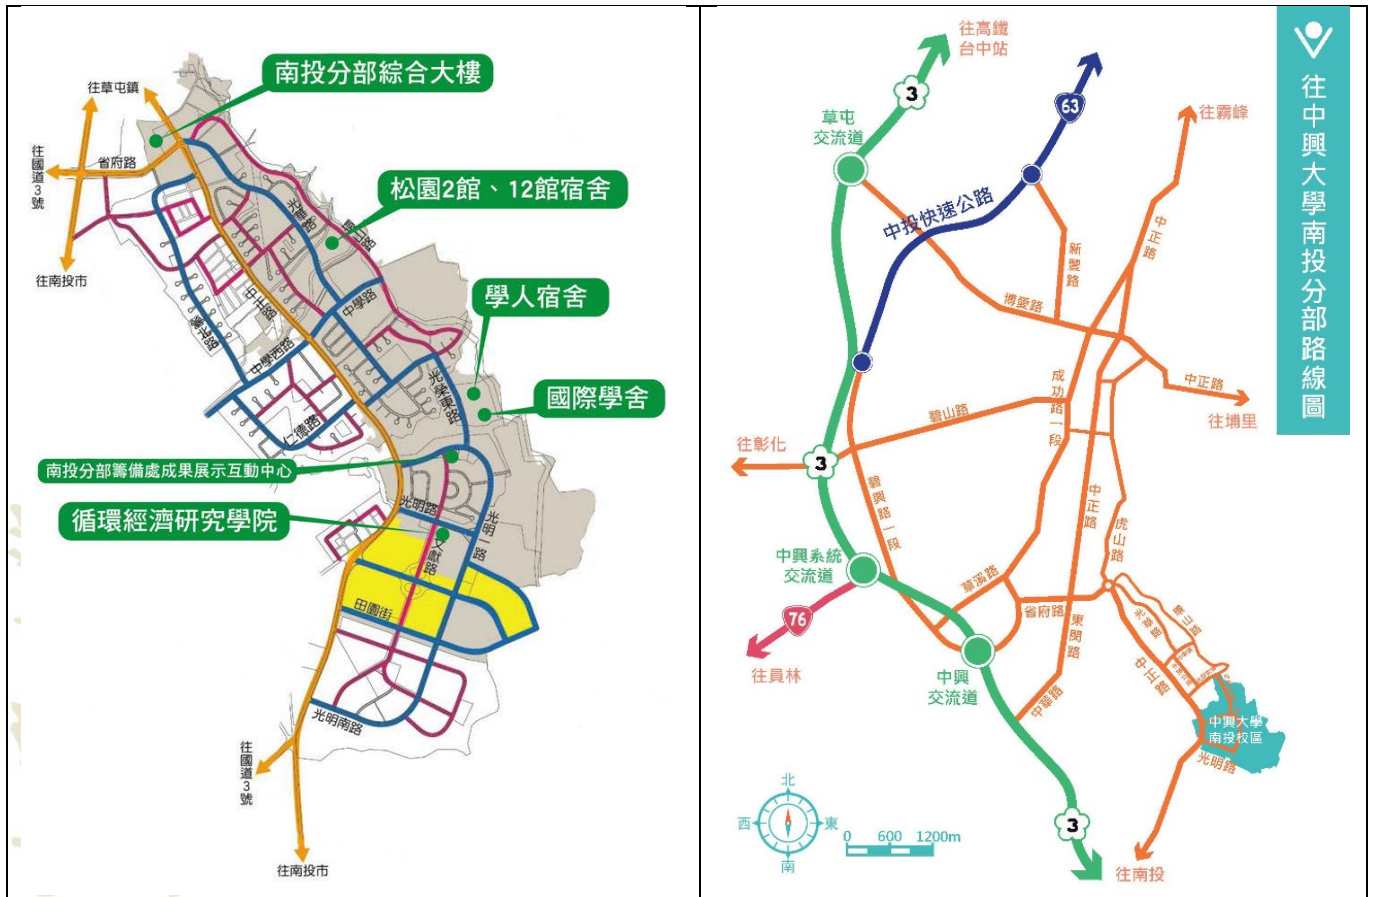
南投分部綜合大樓
往草屯鎮
往國道3號
省府路
往南投市
松園2館、12館宿舍
光華路
中興路
學人宿舍
中學路
中正路
中學西路
仁德路
光榮東路
國際學舍
南投分部籌備處成果展示互動中心
光明路
循環經濟研究學院
光明一路
大禮路
田園街
光明南路
往國道3號
往南投市

往高鐵台中站
3
草屯交流道
63
往霧峰
中投快速公路
新豐路
中正路
博愛路
中正路
往埔里
成功路一段
碧山路
往彰化
3
碧興路一段
中正路
虎山路
中興系統交流道
草溪路
省府路
東閔路
76
往員林
中興交流道
中學路
中山路
中興大學南投校區
光明路
北
西
東
南
0 600 1200m
3
往南投
往中興大學南投分部路線圖